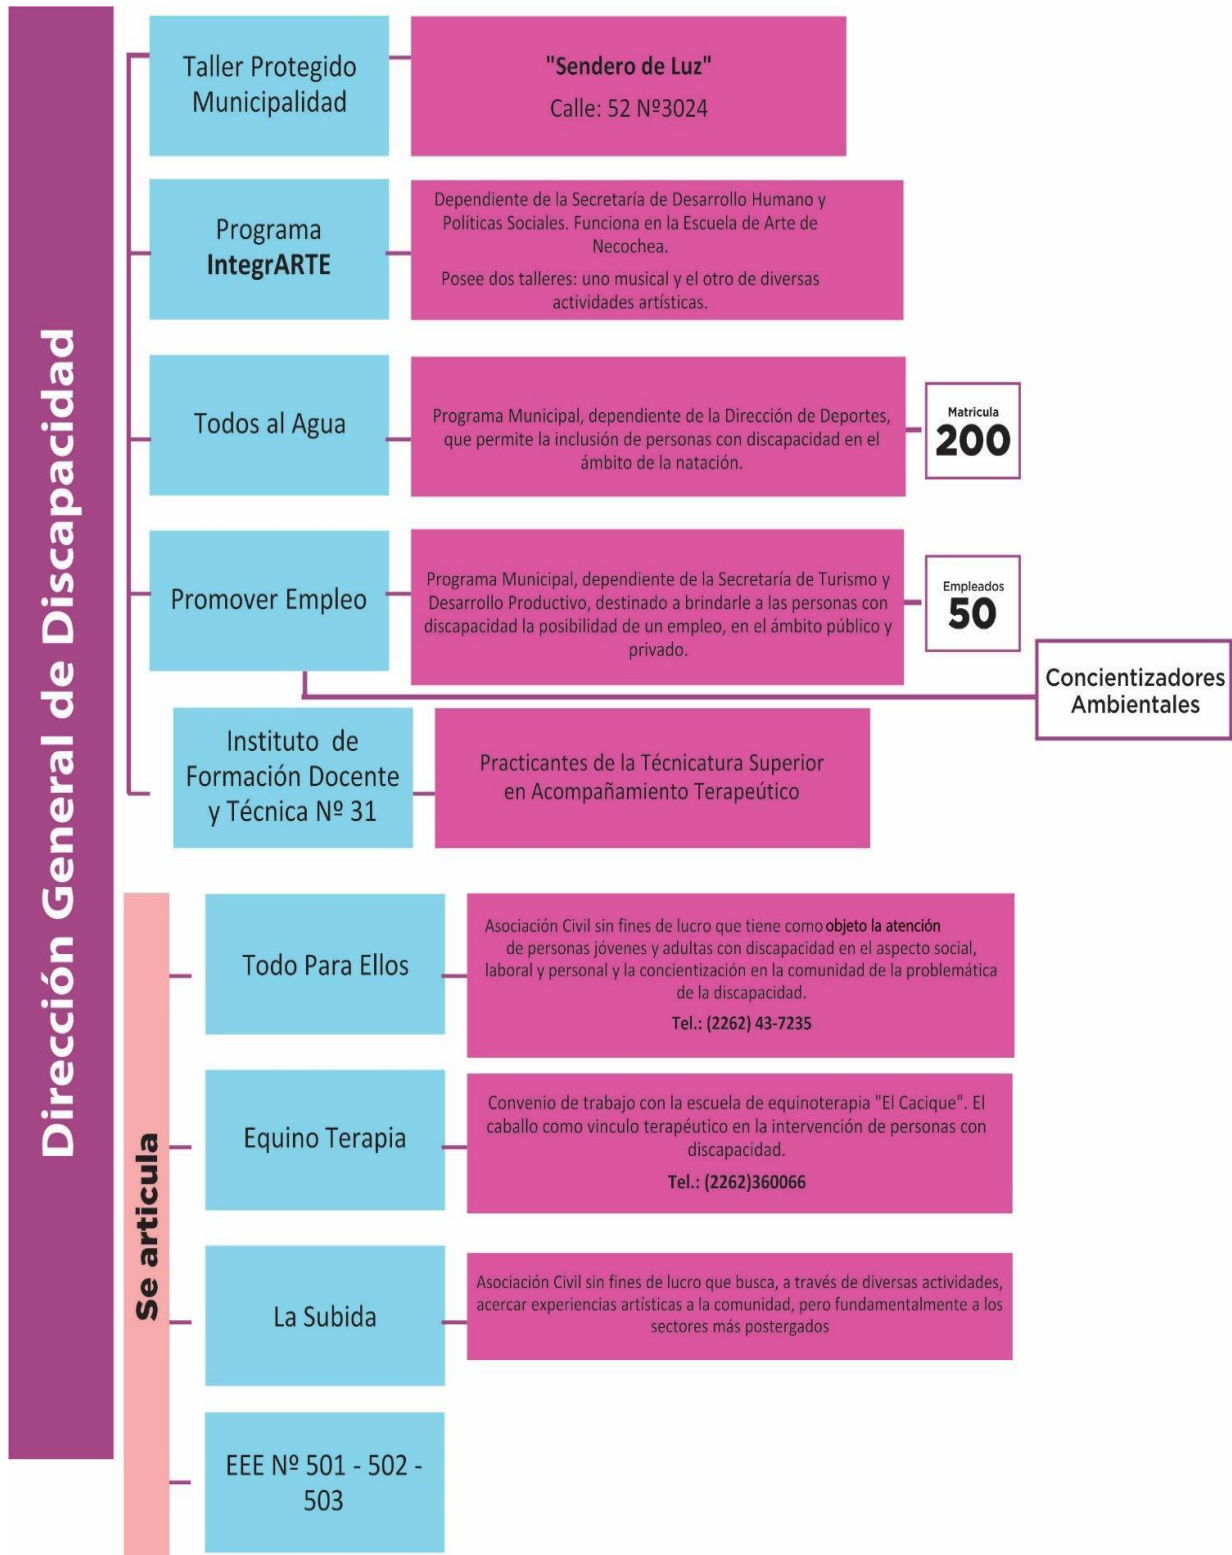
Dirección General de Discapacidad

Taller Protegido Municipalidad

"Sendero de Luz"
Calle: 52 Nº3024

Programa IntegrARTE

Dependiente de la Secretaría de Desarrollo Humano y Políticas Sociales. Funciona en la Escuela de Arte de Necochea.

Posee dos talleres: uno musical y el otro de diversas actividades artísticas.

Todos al Agua

Programa Municipal, dependiente de la Dirección de Deportes, que permite la inclusión de personas con discapacidad en el ámbito de la natación.

Matricula
200

Promover Empleo

Programa Municipal, dependiente de la Secretaría de Turismo y Desarrollo Productivo, destinado a brindarle a las personas con discapacidad la posibilidad de un empleo, en el ámbito público y privado.

Empleados
50

Concientizadores Ambientales

Instituto de Formación Docente y Técnica Nº 31

Practicantes de la Técnicatura Superior en Acompañamiento Terapeútico

Se articula

Todo Para Ellos

Asociación Civil sin fines de lucro que tiene como objeto la atención de personas jóvenes y adultas con discapacidad en el aspecto social, laboral y personal y la concientización en la comunidad de la problemática de la discapacidad.

Tel.: (2262) 43-7235

Equino Terapia

Convenio de trabajo con la escuela de equinoterapia "El Cacique". El caballo como vinculo terapéutico en la intervención de personas con discapacidad.

Tel.: (2262)360066

La Subida

Asociación Civil sin fines de lucro que busca, a través de diversas actividades, acercar experiencias artísticas a la comunidad, pero fundamentalmente a los sectores más postergados

EEE Nº 501 - 502 - 503